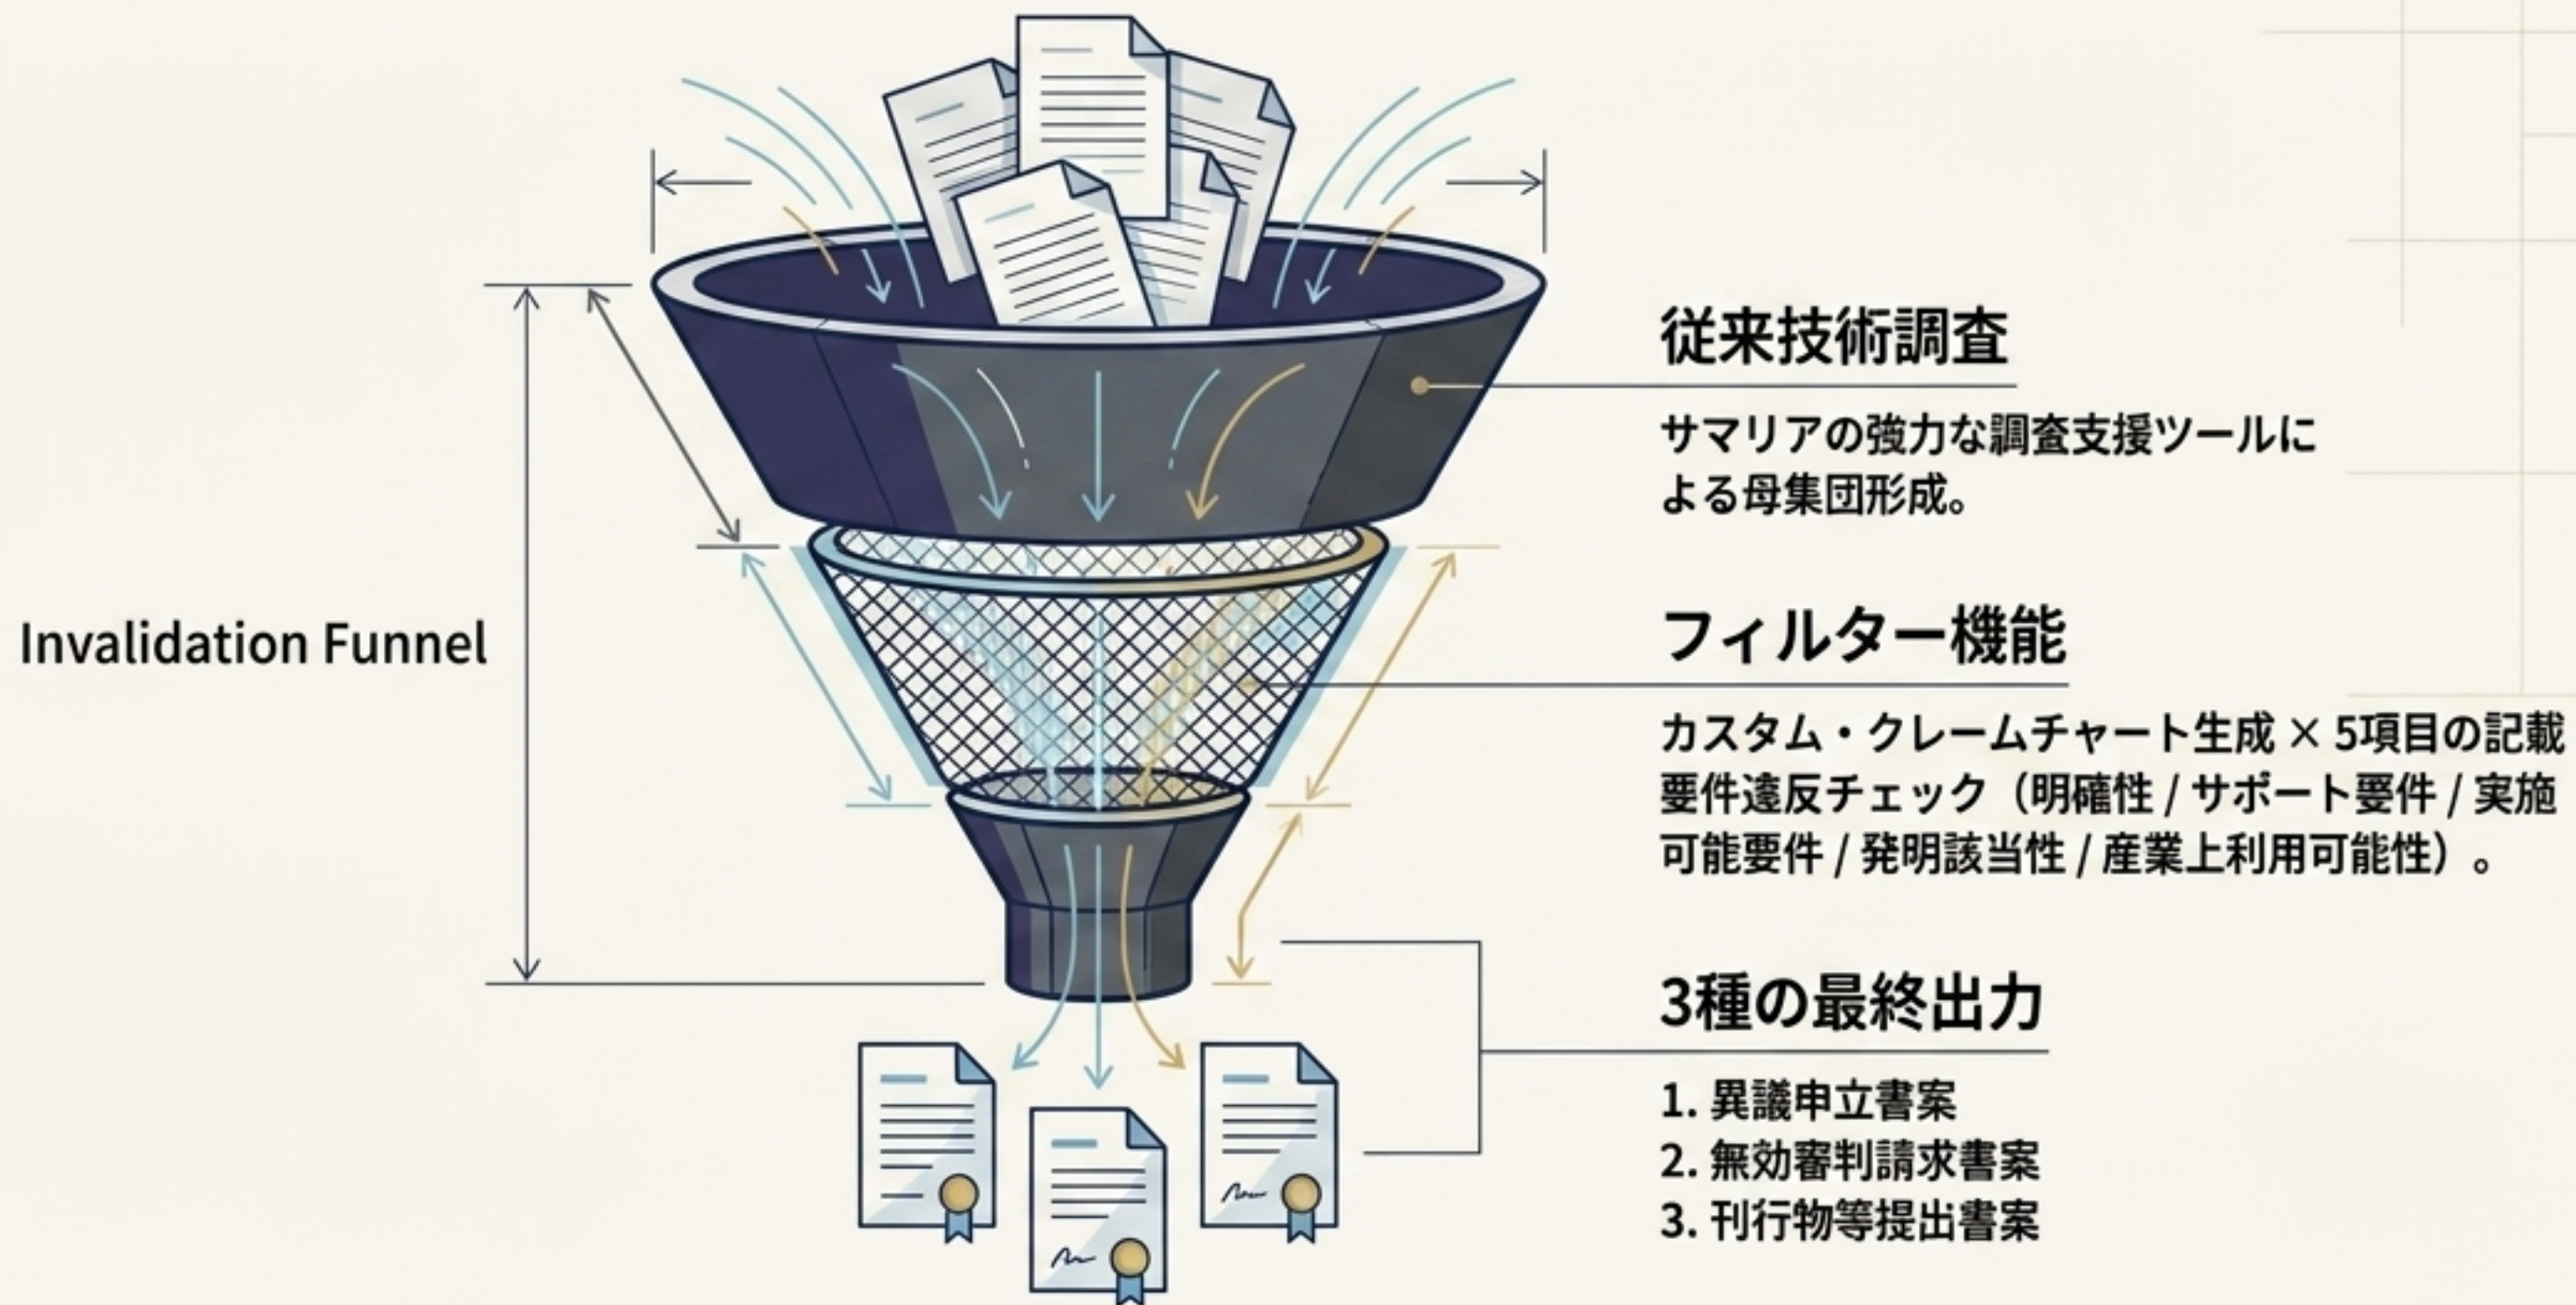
Invalidation Funnel

従来技術調査

サマリアの強力な調査支援ツールによる母集団形成。

フィルター機能

カスタム・クレームチャート生成 × 5項目の記載要件違反チェック（明確性 / サポート要件 / 実施可能要件 / 発明該当性 / 産業上利用可能性）。

3種の最終出力

1. 異議申立書案
2. 無効審判請求書案
3. 刊行物等提出書案